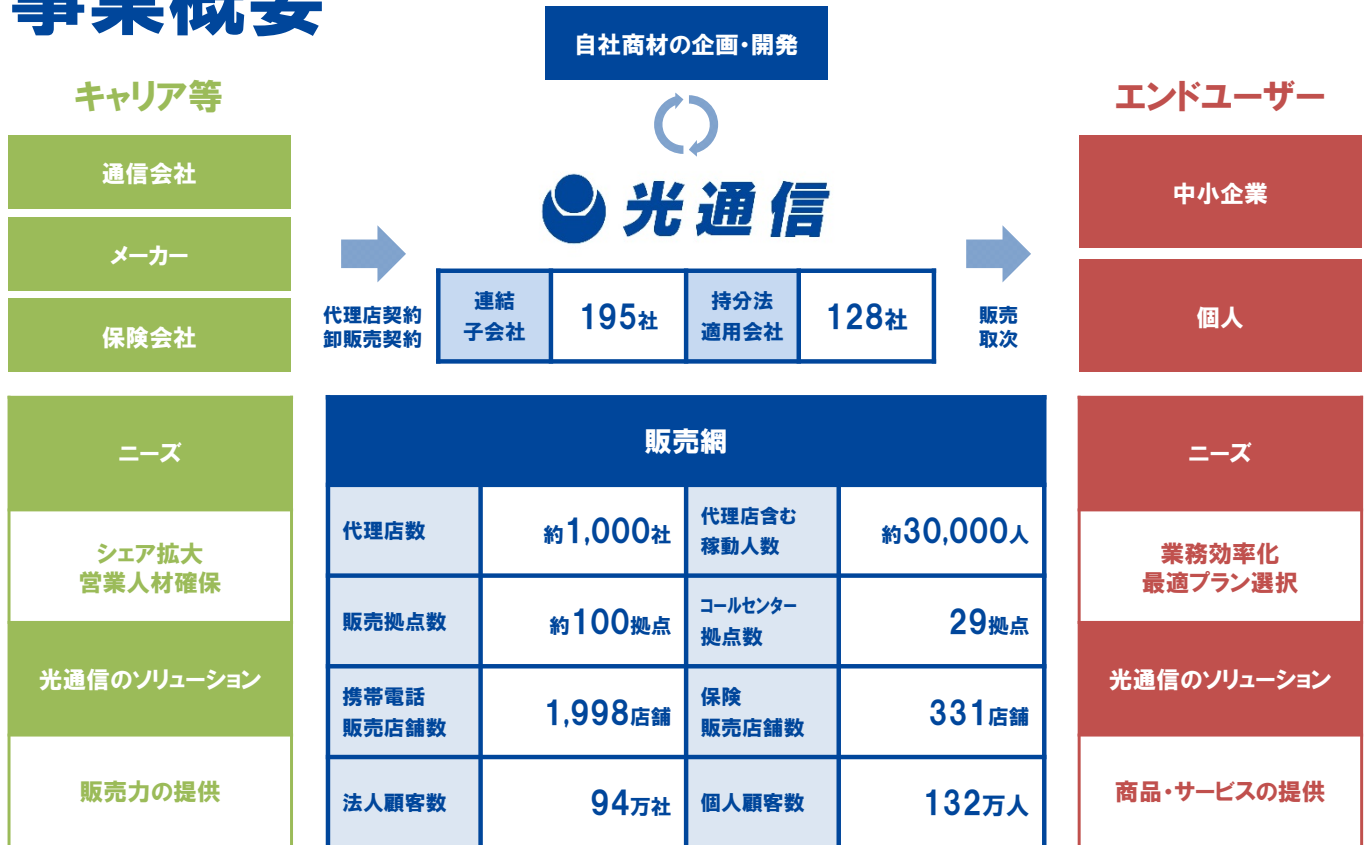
事業概要

自社商材の企画・開発

キャリア等

通信会社

メーカー

保険会社

光通信

代理店契約
卸販売契約

| 連結子会社 | 195社 | 持分法適用会社 | 128社 |
|---|---|---|---|

販売取次

エンドユーザー

中小企業

個人

ニーズ

シェア拡大
営業人材確保

光通信のソリューション

販売力の提供

販売網

| 代理店数 | 約1,000社 | 代理店含む稼動人数 | 約30,000人 |
|---|---|---|---|
| 販売拠点数 | 約100拠点 | コールセンター拠点数 | 29拠点 |
| 携帯電話販売店舗数 | 1,998店舗 | 保険販売店舗数 | 331店舗 |
| 法人顧客数 | 94万社 | 個人顧客数 | 132万人 |

ニーズ

業務効率化
最適プラン選択

光通信のソリューション

商品・サービスの提供